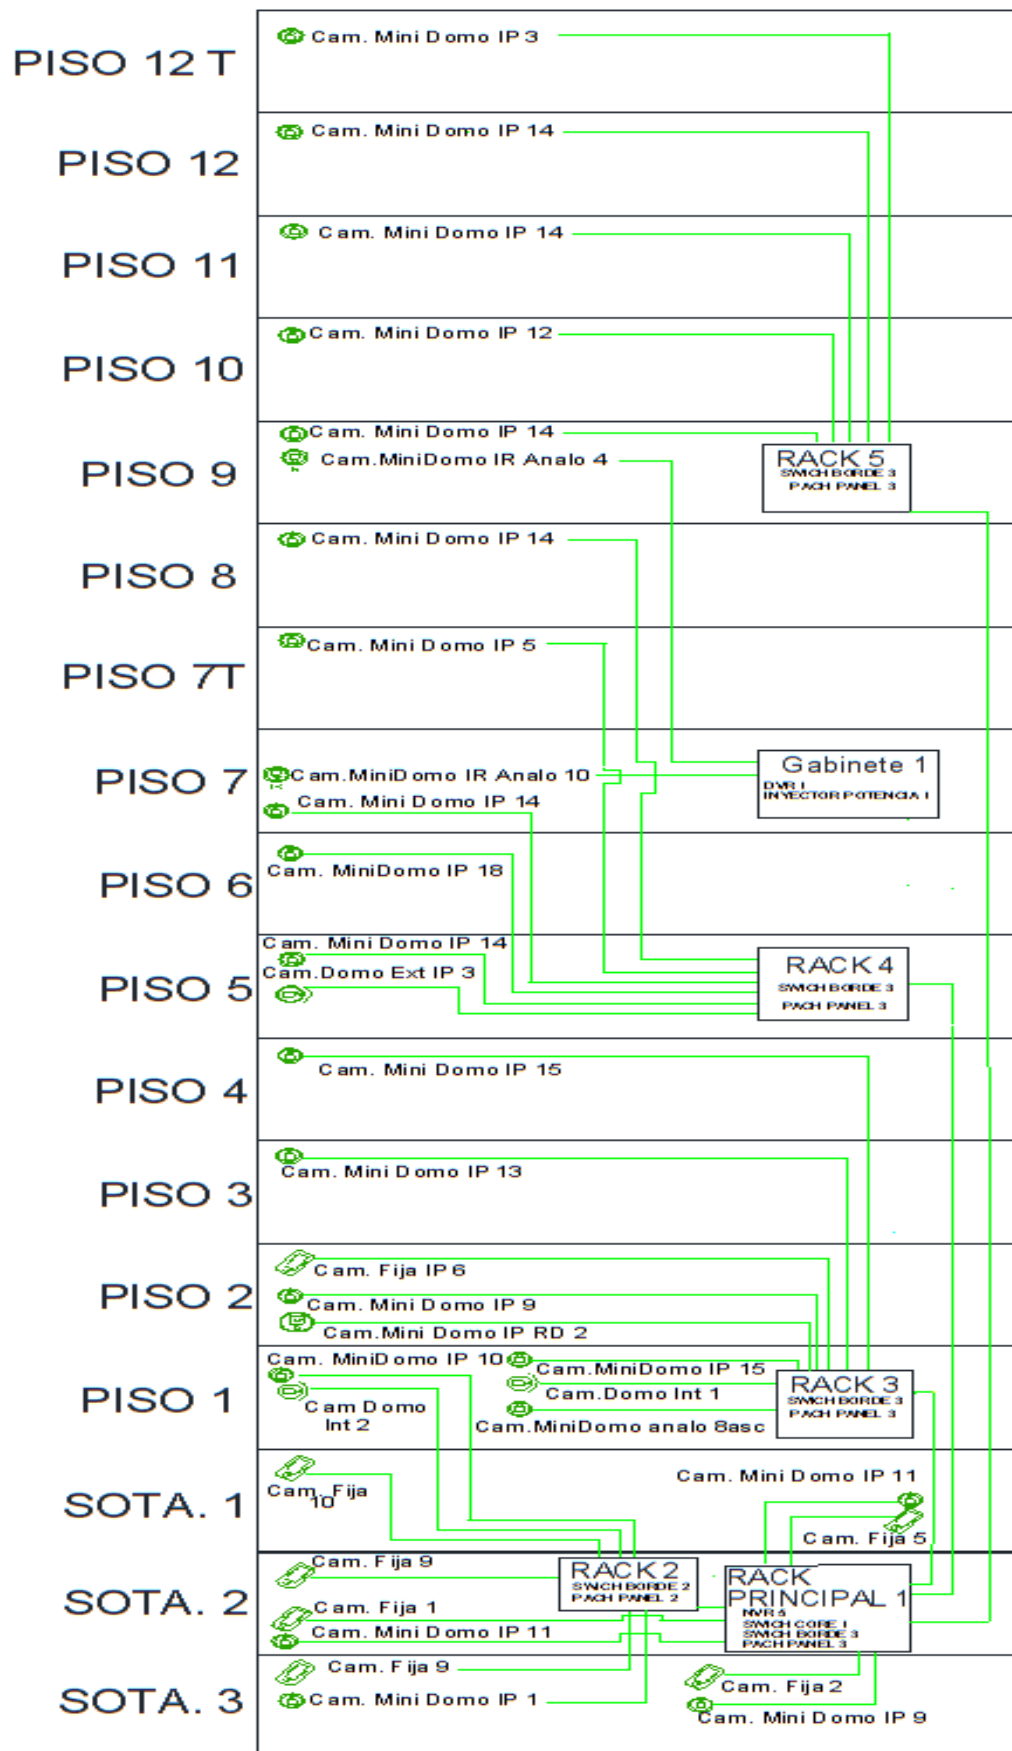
PISO 12 T
Cam. Mini Domo IP 3

PISO 12
Cam. Mini Domo IP 14

PISO 11
Cam. Mini Domo IP 14

PISO 10
Cam. Mini Domo IP 12

PISO 9
Cam. Mini Domo IP 14
Cam.MiniDomo IR Analo 4
RACK 5
SWICH BORDE 3
PACH PANEL 3

PISO 8
Cam. Mini Domo IP 14

PISO 7T
Cam. Mini Domo IP 5

PISO 7
Cam.MiniDomo IR Analo 10
Cam. Mini Domo IP 14
Gabinete 1
DVR 1
INYECTOR POTENCIA 1

PISO 6
Cam. MiniDomo IP 18

PISO 5
Cam. Mini Domo IP 14
Cam.Domo Ext IP 3
RACK 4
SWICH BORDE 3
PACH PANEL 3

PISO 4
Cam. Mini Domo IP 15

PISO 3
Cam. Mini Domo IP 13

PISO 2
Cam. Fija IP 6
Cam. Mini Domo IP 9
Cam.Mini Domo IP RD 2

PISO 1
Cam. MiniDomo IP 10
Cam.MiniDomo IP 15
Cam.Domo Int 1
Cam Domo Int 2
Cam.MiniDomo analo 8asc
RACK 3
SWICH BORDE 3
PACH PANEL 3

SOTA. 1
Cam. Fija 10
Cam. Mini Domo IP 11
Cam. Fija 5

SOTA. 2
Cam. Fija 9
RACK 2
SWICH BORDE 2
PACH PANEL 2
Cam. Fija 1
Cam. Mini Domo IP 11
RACK PRINCIPAL 1
NVR 5
SWICH CORE 1
SWICH BORDE 3
PACH PANEL 3

SOTA. 3
Cam. Fija 9
Cam. Mini Domo IP 1
Cam. Fija 2
Cam. Mini Domo IP 9